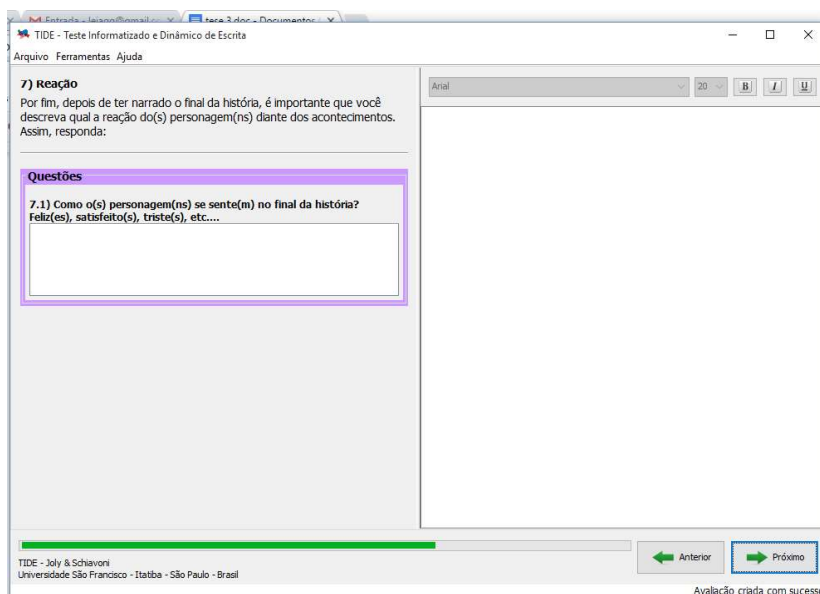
Entrada - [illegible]@gmail.c ×   tese 3.doc - Documentos ×

TIDE - Teste Informatizado e Dinâmico de Escrita

Arquivo Ferramentas Ajuda

7) Reação

Por fim, depois de ter narrado o final da história, é importante que você descreva qual a reação do(s) personagem(ns) diante dos acontecimentos. Assim, responda:

Questões

7.1) Como o(s) personagem(ns) se sente(m) no final da história? Feliz(es), satisfeito(s), triste(s), etc....

Arial 20 B I U

TIDE - Joly & Schiavoni
Universidade São Francisco - Itatiba - São Paulo - Brasil

Anterior

Próximo

Avaliação criada com sucess